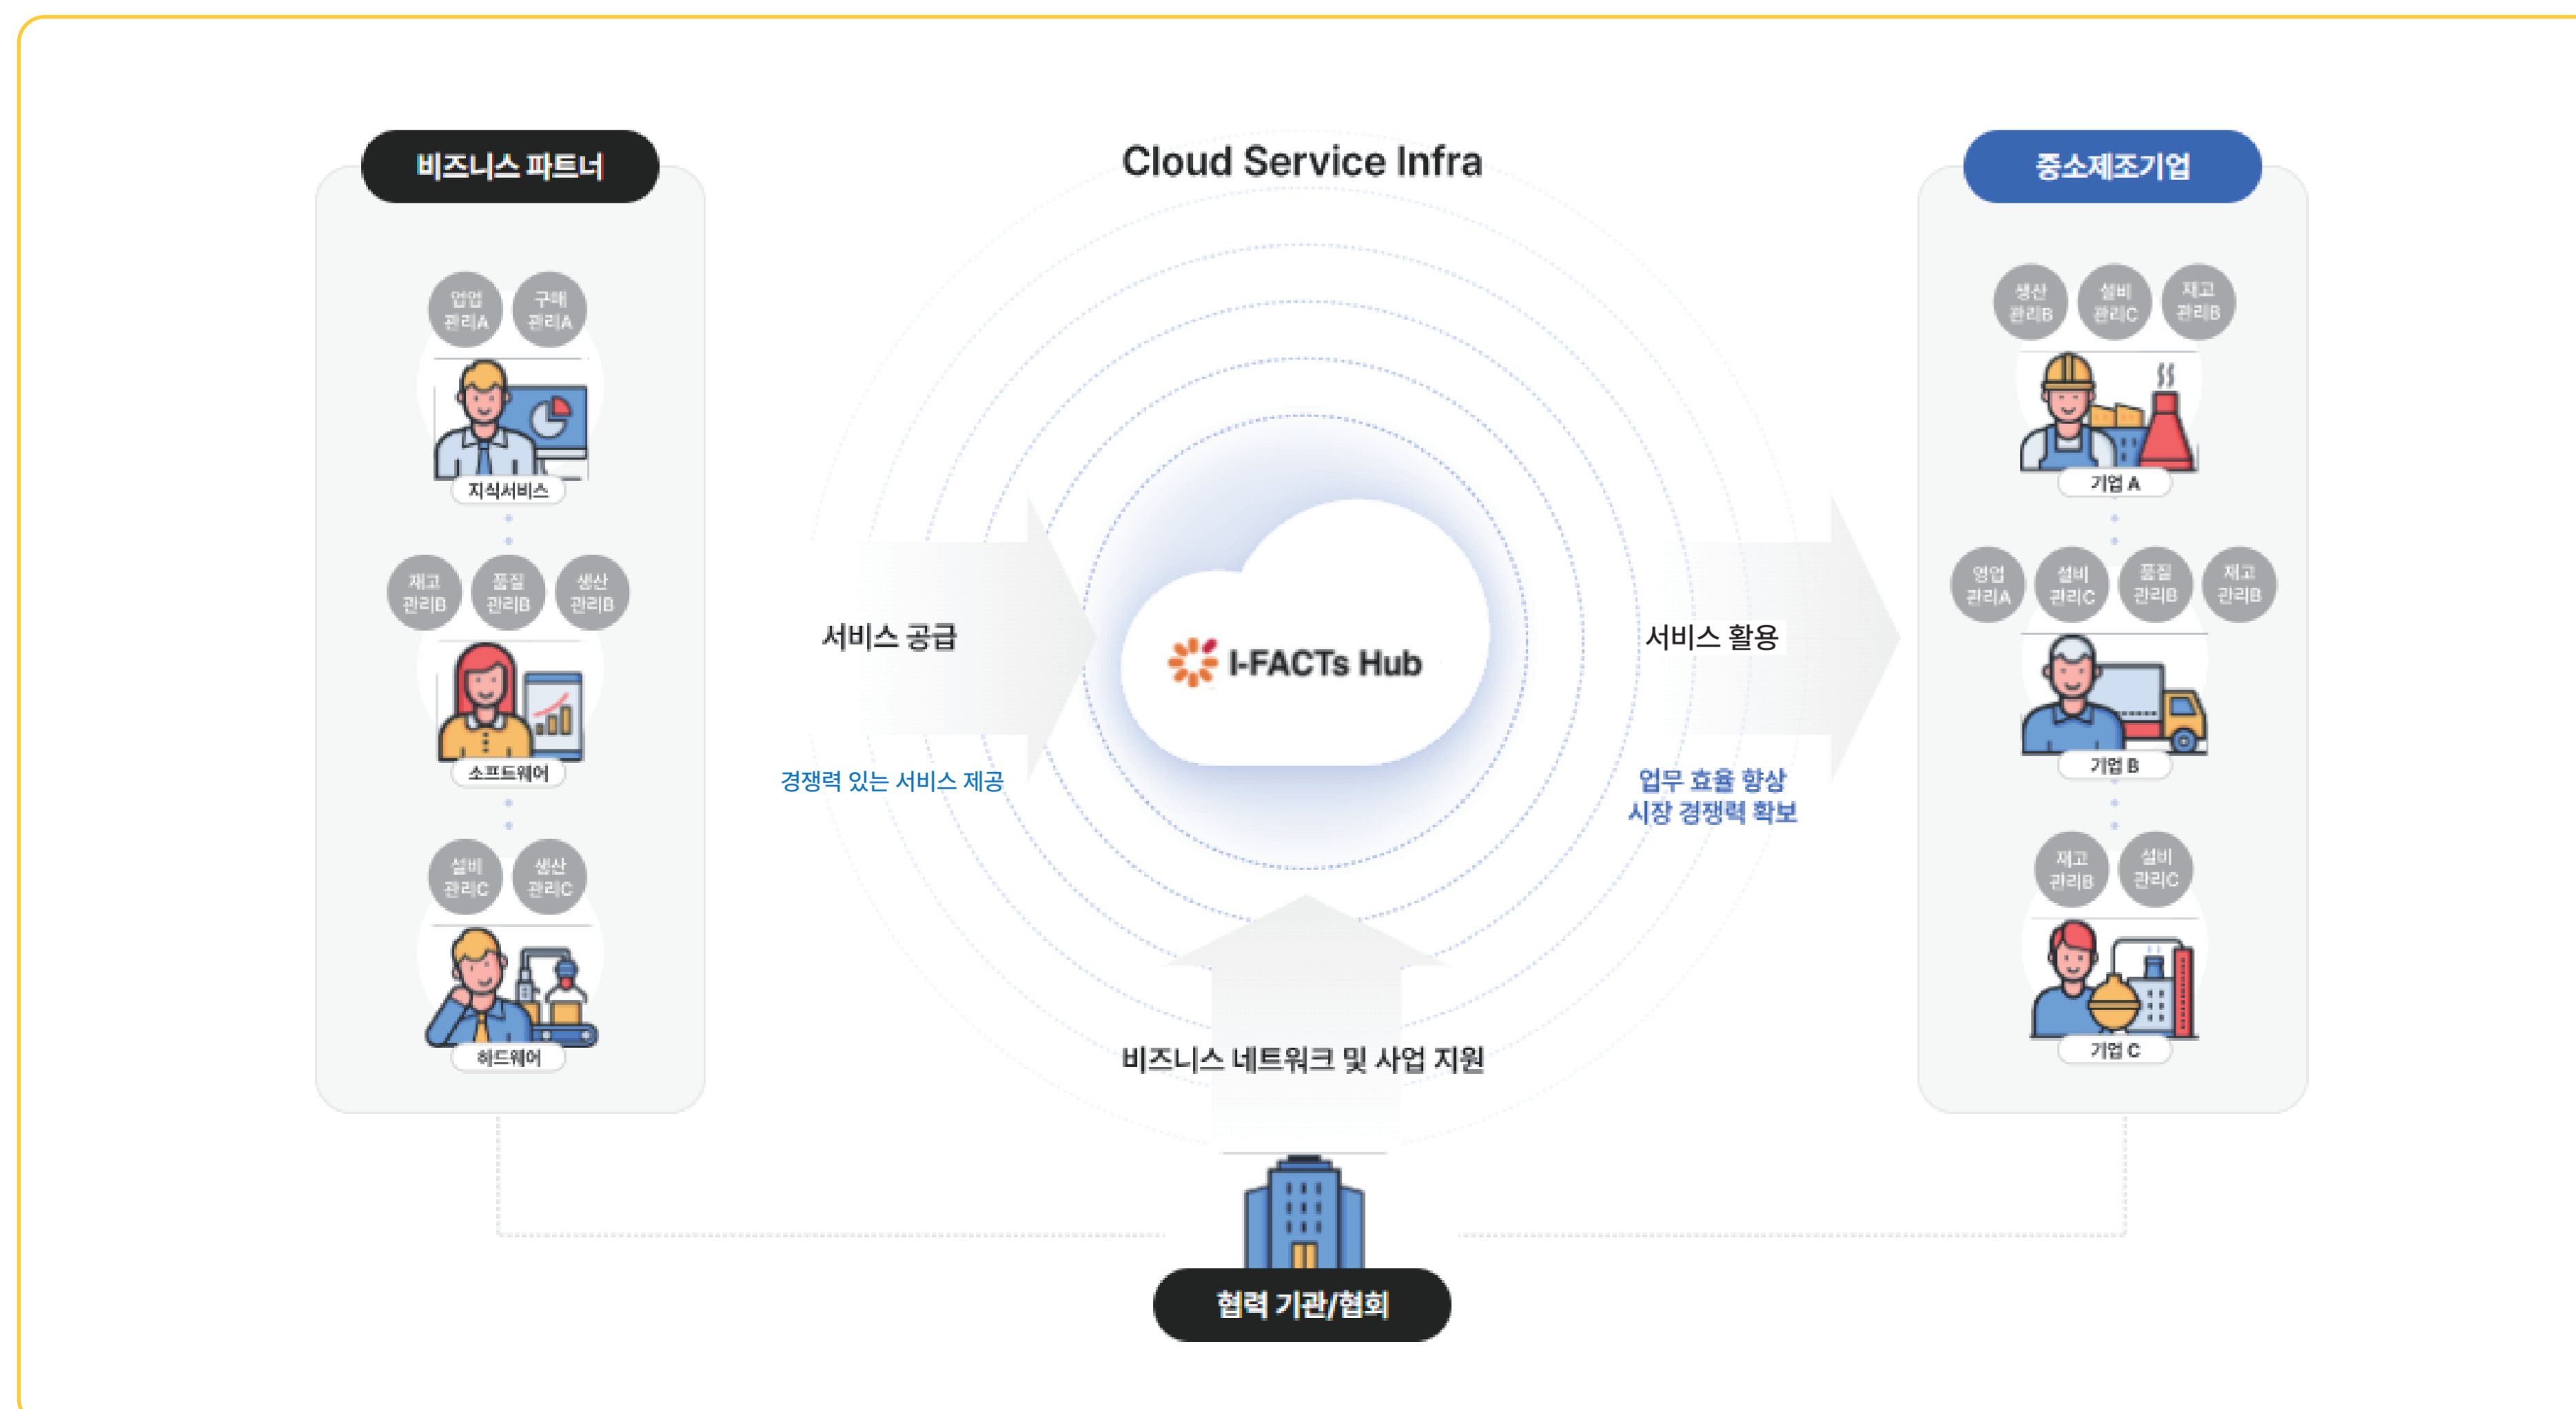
비즈니스 파트너

영업 관리A
구매 관리A
지식서비스

재고 관리B
품질 관리B
생산 관리B
소프트웨어

설비 관리C
생산 관리C
하드웨어

Cloud Service Infra

서비스 공급
경쟁력 있는 서비스 제공

I-FACTs Hub

서비스 활용
업무 효율 향상
시장 경쟁력 확보

비즈니스 네트워크 및 사업 지원

협력 기관/협회

중소제조기업

생산 관리B
설비 관리C
재고 관리B
기업 A

영업 관리A
설비 관리C
품질 관리B
재고 관리B
기업 B

재고 관리B
설비 관리C
기업 C